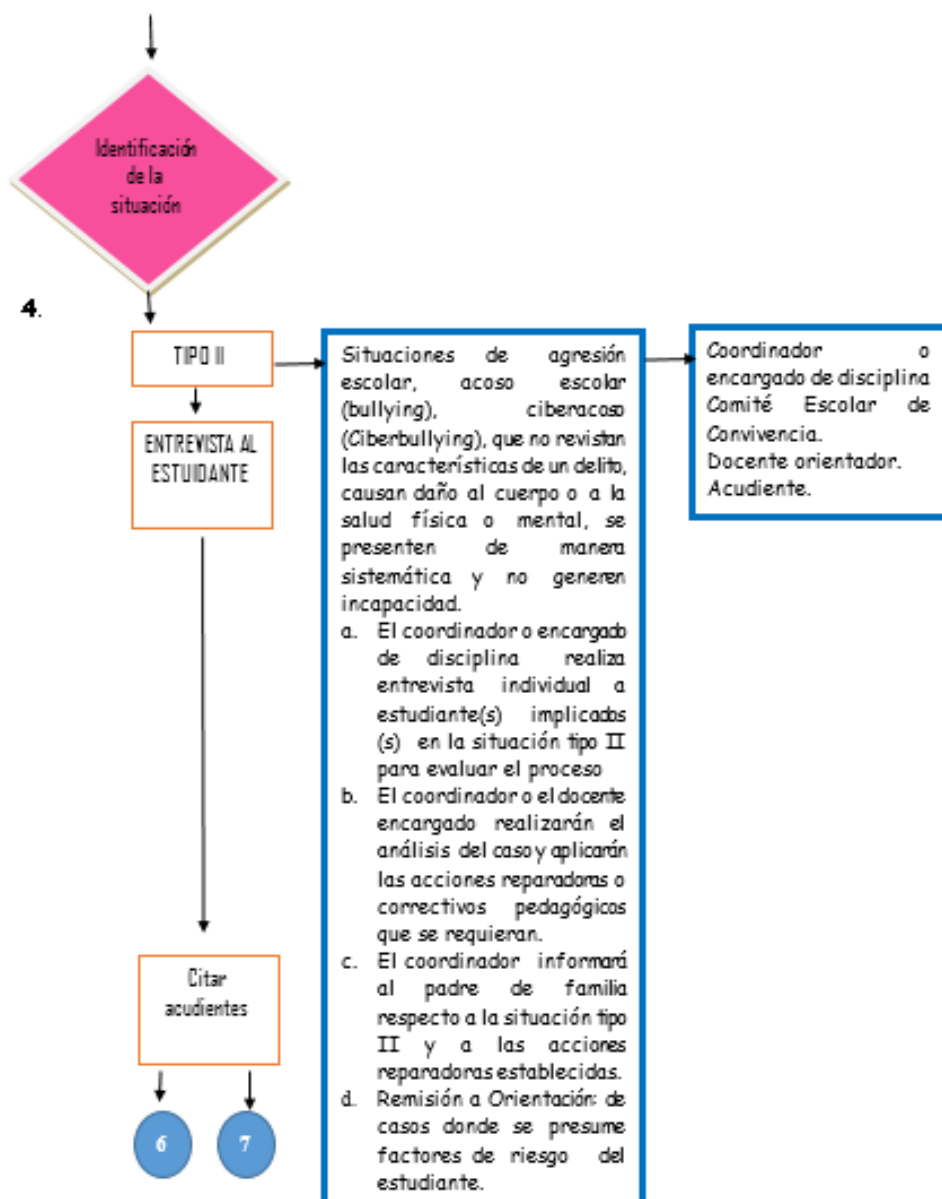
Identificación de la situación

4.

TIPO II

ENTREVISTA AL ESTUIDANTE

Citar acudientes

6

7

Situaciones de agresión escolar, acoso escolar (bullying), ciberacoso (Ciberbullying), que no revistan las características de un delito, causan daño al cuerpo o a la salud física o mental, se presenten de manera sistemática y no generen incapacidad.
a. El coordinador o encargado de disciplina realiza entrevista individual a estudiante(s) implicados (s) en la situación tipo II para evaluar el proceso
b. El coordinador o el docente encargado realizarán el análisis del caso y aplicarán las acciones reparadoras o correctivos pedagógicos que se requieran.
c. El coordinador informará al padre de familia respecto a la situación tipo II y a las acciones reparadoras establecidas.
d. Remisión a Orientación: de casos donde se presume factores de riesgo del estudiante.

Coordinador o encargado de disciplina
Comité Escolar de Convivencia.
Docente orientador.
Acudiente.